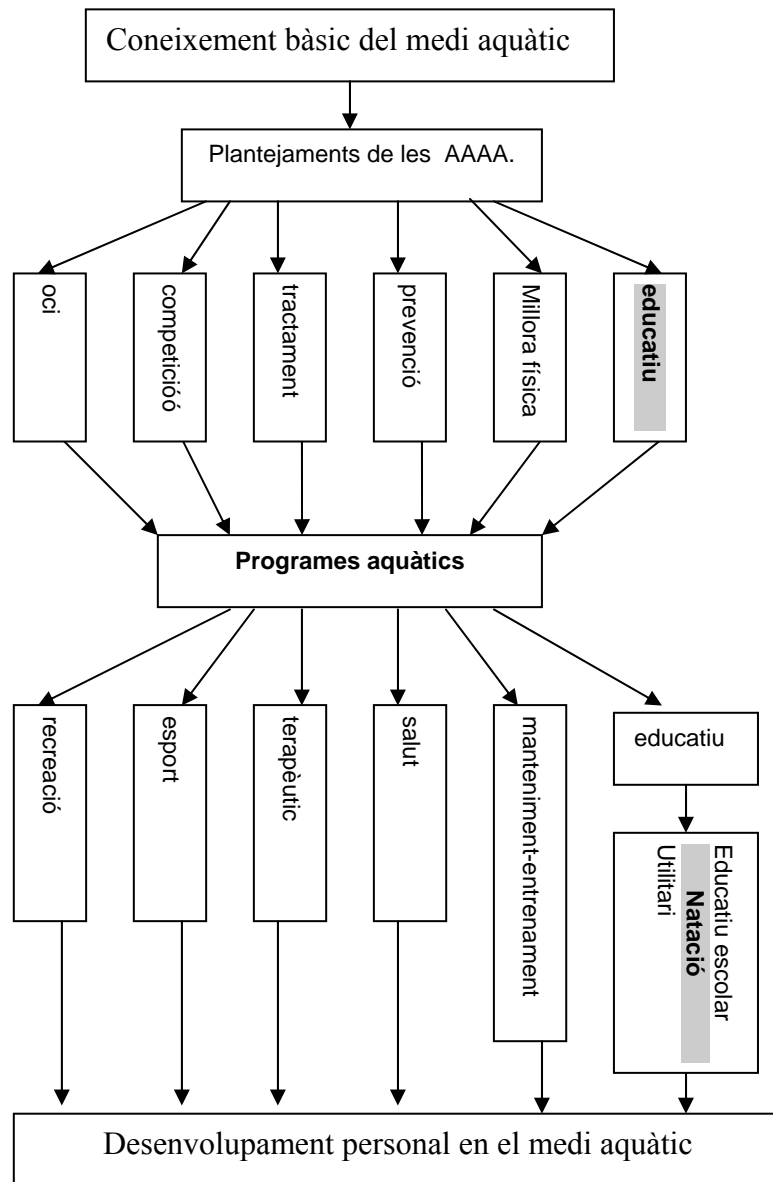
Coneixement bàsic del medi aquàtic

Plantejaments de les AAAA.

oci

competicióó

tractament

prevenció

Millora física

**educatiu**

**Programes aquàtics**

recreació

esport

terapèutic

salut

manteniment-entrenament

educatiu

Educatiu escolar

**Natació**

Utilitari

Desenvolupament personal en el medi aquàtic